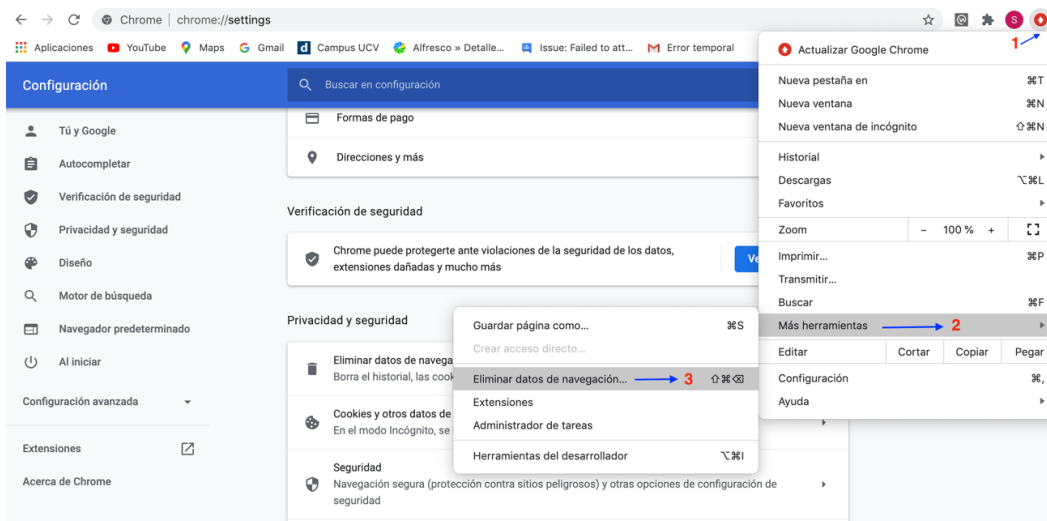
Chrome | chrome://settings

Aplicaciones YouTube Maps Gmail Campus UCV Alfresco » Detalle... Issue: Failed to att... Error temporal

S

1

Configuración

Buscar en configuración

Tú y Google
Autocompletar
Verificación de seguridad
Privacidad y seguridad
Diseño
Motor de búsqueda
Navegador predeterminado
Al iniciar

Configuración avanzada

Extensiones
Acerca de Chrome

Formas de pago
Direcciones y más

Verificación de seguridad

Chrome puede protegerte ante violaciones de la seguridad de los datos, extensiones dañadas y mucho más

Ve

Privacidad y seguridad

Eliminar datos de navega
Borra el historial, las cook

Cookies y otros datos de
En el modo Incógnito, se

Seguridad
Navegación segura (protección contra sitios peligrosos) y otras opciones de configuración de seguridad

Guardar página como... ⌘S
Crear acceso directo...
Eliminar datos de navegación... 3 ⇧⌘⌫
Extensiones
Administrador de tareas
Herramientas del desarrollador ⌥⌘I

Actualizar Google Chrome
Nueva pestaña en ⌘T
Nueva ventana ⌘N
Nueva ventana de incógnito ⇧⌘N
Historial
Descargas ⌥⌘L
Favoritos
Zoom – 100 % +
Imprimir... ⌘P
Transmitir...
Buscar ⌘F
Más herramientas 2
Editar Cortar Copiar Pegar
Configuración ⌘,
Ayuda